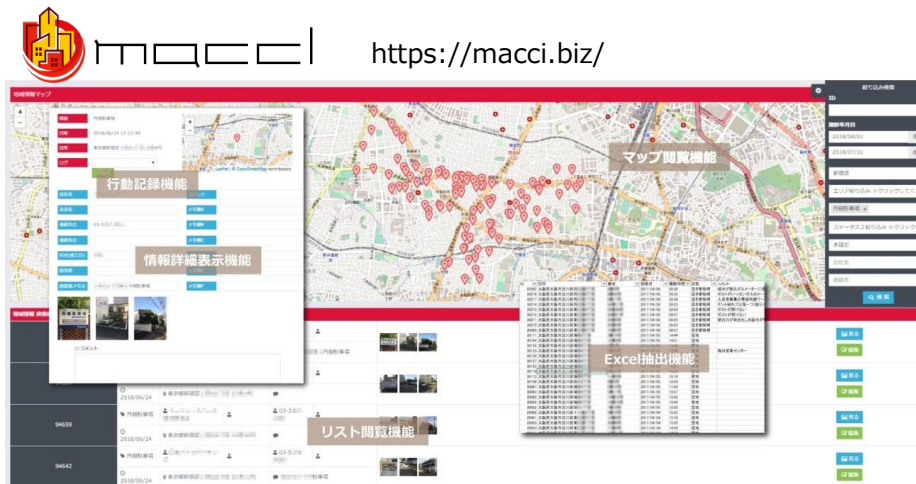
macci https://macci.biz/

地域情報マップ

行動記録機能

情報詳細表示機能

マップ閲覧機能

Excel抽出機能

リスト閲覧機能

絞り込み検索

ID

撮影年月日

2018/04/01

2018/07/31

Q 検索

94639

94642

2018/06/24

2018/06/24

見る

編集

見る

編集

見る

編集

見る

編集

Leaflet | © OpenStreetMap contributors